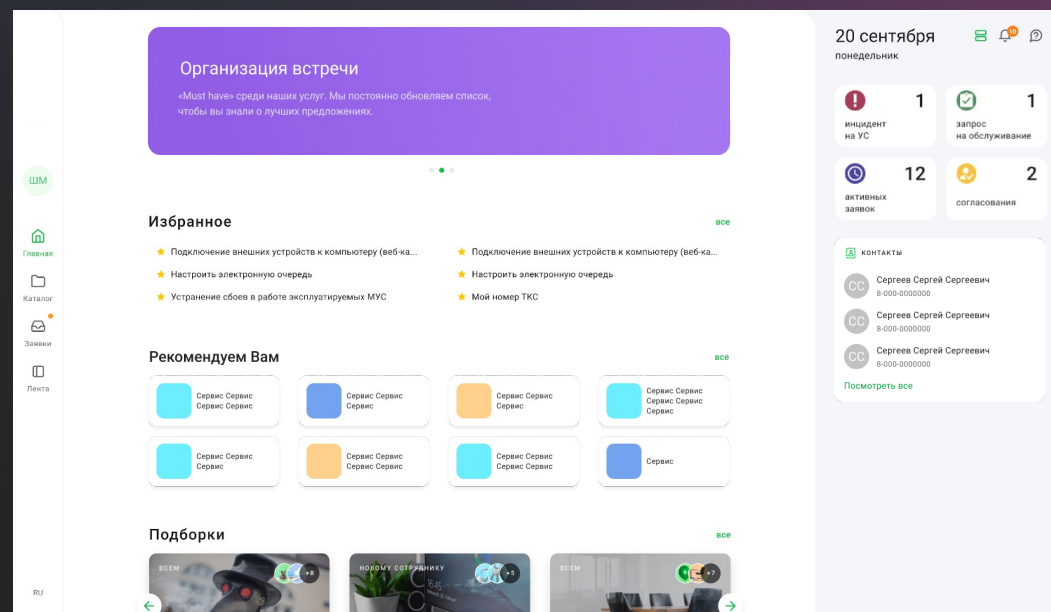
ШМ

Главная

Каталог

Заявки

Лента

RU

Организация встречи

«Must have» среди наших услуг. Мы постоянно обновляем список, чтобы вы знали о лучших предложениях.

Избранное
все

Подключение внешних устройств к компьютеру (веб-ка...
Настроить электронную очередь
Устранение сбоев в работе эксплуатируемых МУС

Подключение внешних устройств к компьютеру (веб-ка...
Настроить электронную очередь
Мой номер ТКС

Рекомендуем Вам
все

| Сервис Сервис Сервис Сервис | Сервис Сервис Сервис | Сервис Сервис Сервис | Сервис Сервис Сервис Сервис Сервис |
|---|---|---|---|
| Сервис Сервис Сервис | Сервис Сервис Сервис Сервис | Сервис Сервис Сервис Сервис | Сервис |

Подборки
все

ВСЕМ
+8

НОВОМУ СОТРУДНИКУ
+5

ВСЕМ
+7

20 сентября
понедельник

10

1
инцидент на УС

1
запрос на обслуживание

12
активных заявок

2
согласования

КОНТАКТЫ

СС
Сергеев Сергей Сергеевич
8-000-0000000

СС
Сергеев Сергей Сергеевич
8-000-0000000

СС
Сергеев Сергей Сергеевич
8-000-0000000

Посмотреть все